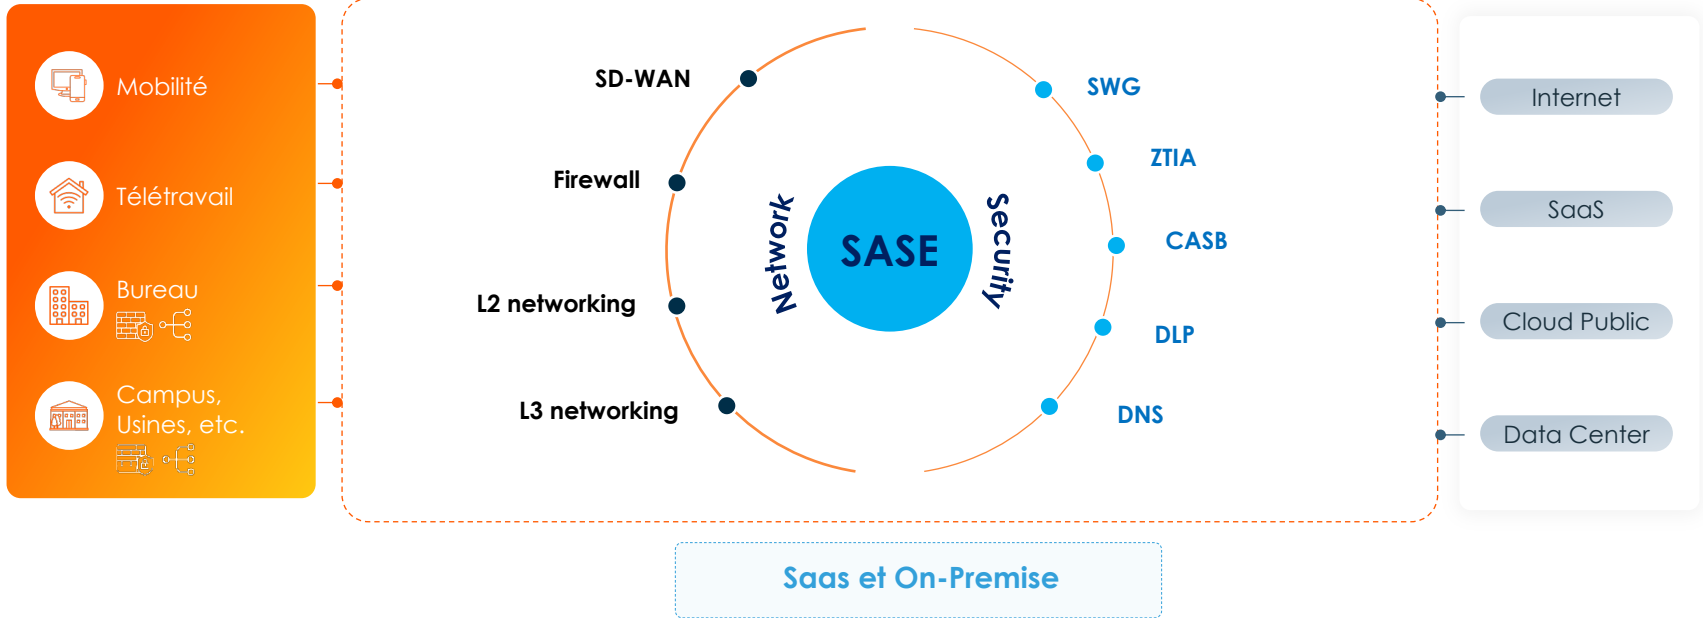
Mobilité

Télétravail

Bureau

Campus, Usines, etc.

SD-WAN

Firewall

L2 networking

L3 networking

Network

SASE

Security

SWG

ZTIA

CASB

DLP

DNS

Internet

SaaS

Cloud Public

Data Center

Saas et On-Premise